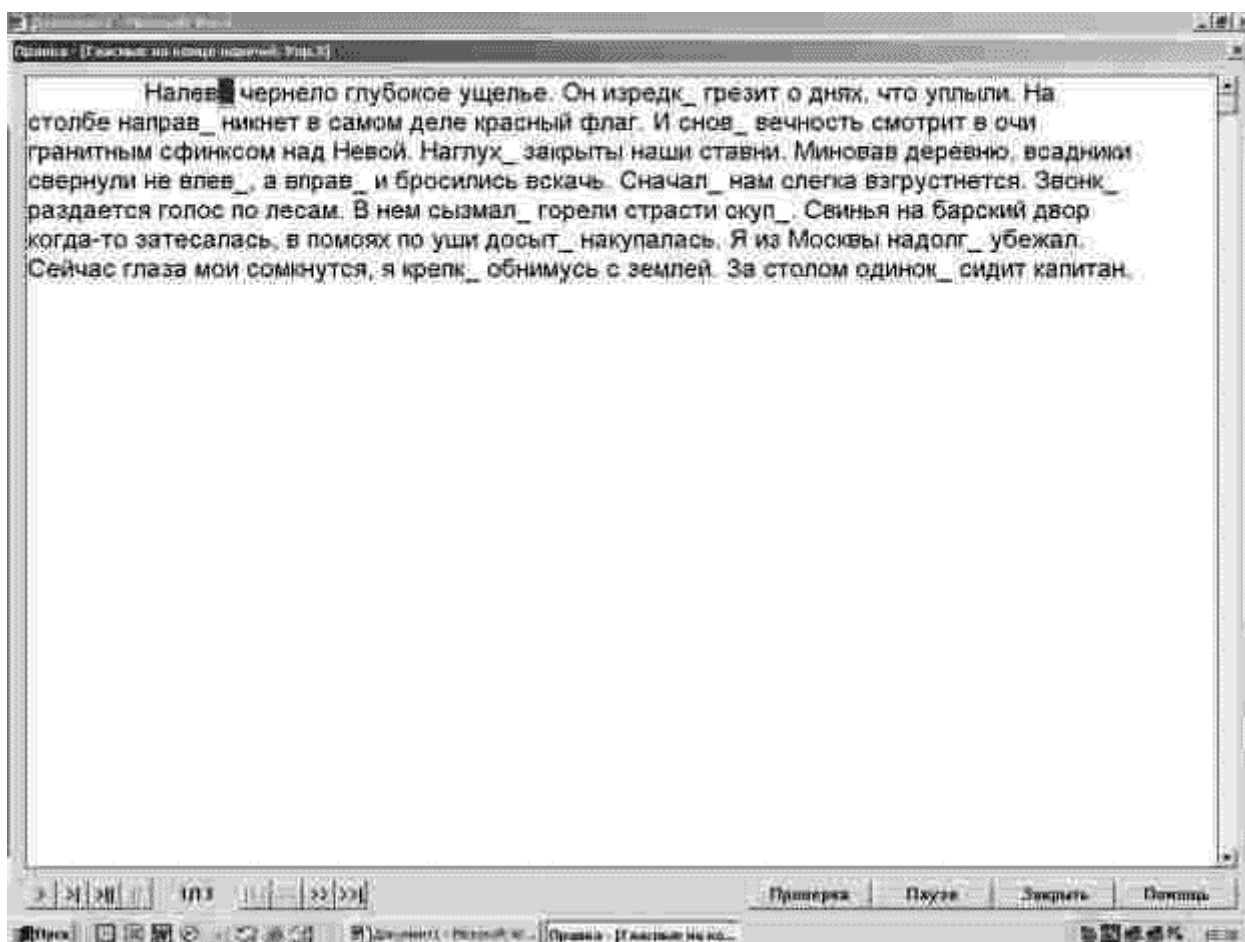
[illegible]

Правка - [Гласные на конце наречий. Упр.3]

Налев_ чернело глубокое ущелье. Он изредк_ грезит о днях, что уплыли. На столбе направ_ никнет в самом деле красный флаг. И снов_ вечность смотрит в очи гранитным сфинксом над Невой. Наглух_ закрыты наши ставни. Миновав деревню, всадники свернули не влев_, а вправ_ и бросились вскачь. Сначал_ нам слегка взгрустнется. Звонк_ раздается голос по лесам. В нем сызмал_ горели страсти скуп_. Свинья на барский двор когда-то затесалась, в помоях по уши досыт_ накупалась. Я из Москвы надолг_ убежал. Сейчас глаза мои сомкнутся, я крепк_ обнимусь с землей. За столом одинок_ сидит капитан.

1/13

Проверка | Пауза | Закрыть | Помощь

Пуск | Документ1 - Microsoft W... | Правка - [Гласные на ко...